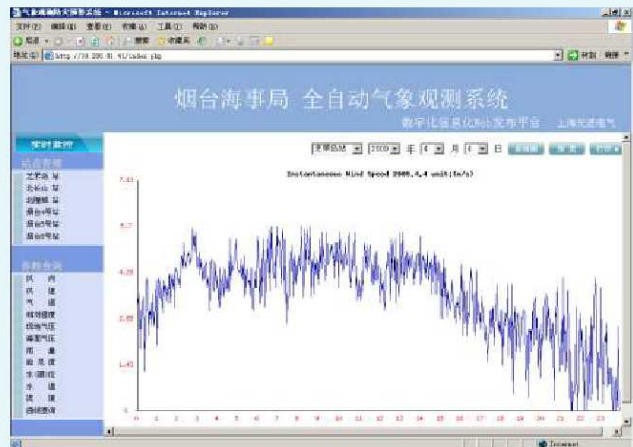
气象观测防灾预警系统 - Microsoft Internet Explorer

文件(F) 编辑(E) 查看(V) 收藏(A) 工具(T) 帮助(H)

后退 搜索 收藏夹

地址(D) http://10.200.91.41/index.php

转到 链接

烟台海事局 全自动气象观测系统

数字化信息化发布平台 上海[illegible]

实时数据

站点查询

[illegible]

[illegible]

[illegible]

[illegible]

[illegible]

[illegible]

参数查询

风 向

风 速

气 温

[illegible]

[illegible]

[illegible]

雨 量

能 见 度

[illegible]

水 温

流 速

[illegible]

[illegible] 2008 年 4 月 4 日

Instantaneous Wind Speed 2008.4.4 unit:(m/s)

7.43

5.7

4.28

2.85

1.43

0

0 1 2 3 4 5 6 7 8 9 10 11 12 13 14 15 16 17 18 19 20 21 22 23

Internet